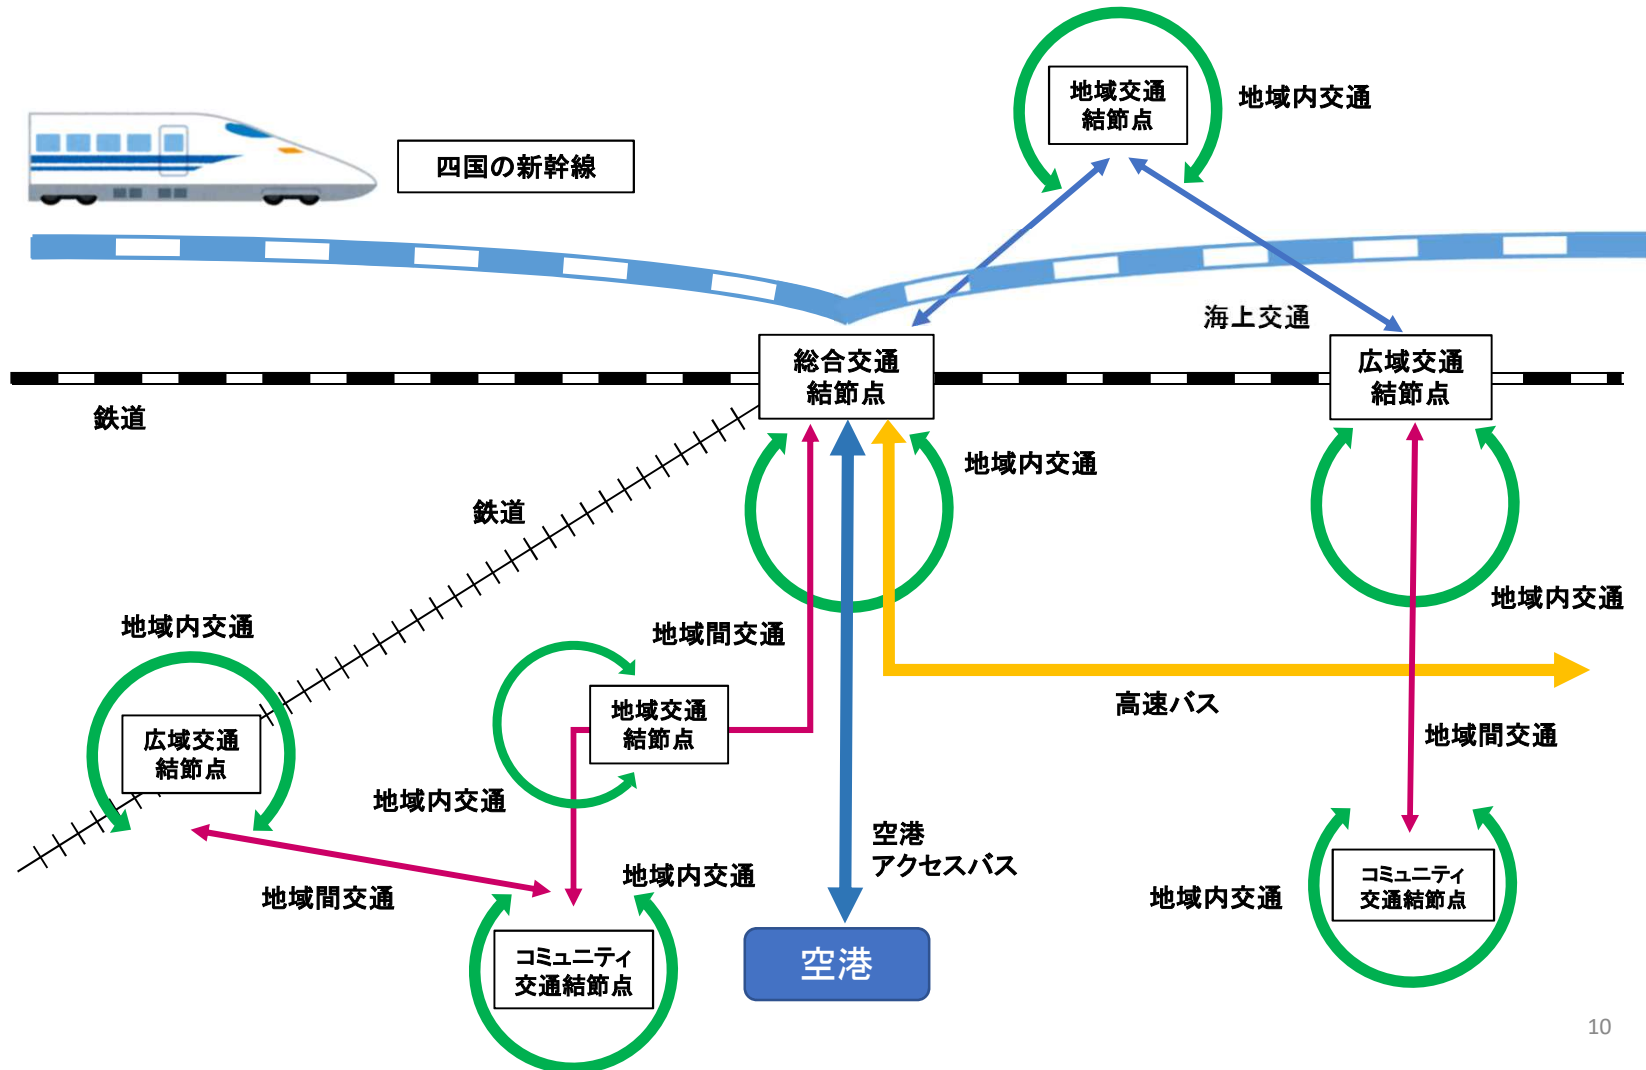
地域交通結節点

地域内交通

四国の新幹線

海上交通

総合交通結節点

広域交通結節点

鉄道

地域内交通

鉄道

地域内交通

地域内交通

地域間交通

広域交通結節点

地域交通結節点

高速バス

地域間交通

地域内交通

空港アクセスバス

地域間交通

地域内交通

地域内交通

コミュニティ交通結節点

コミュニティ交通結節点

空港

10